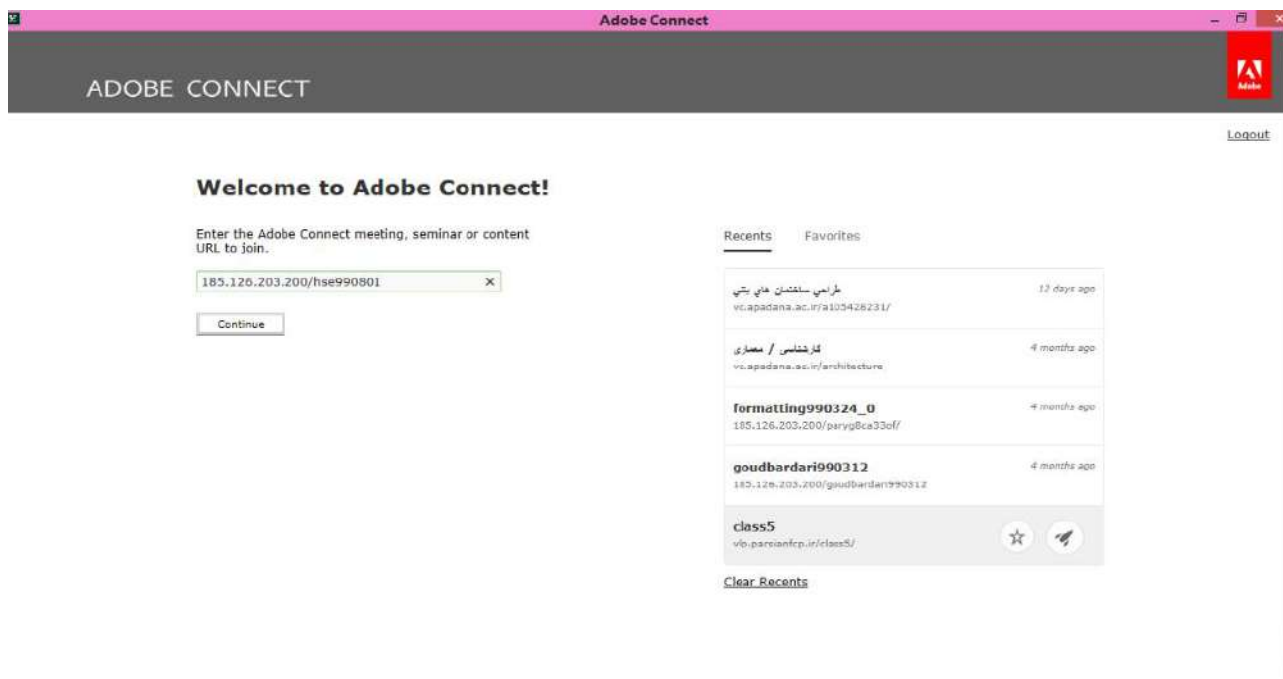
Adobe Connect

ADOBE CONNECT

Adobe

Logout

Welcome to Adobe Connect!

Enter the Adobe Connect meeting, seminar or content URL to join.

185.126.203.200/hse990801 ×

Continue

Recents Favorites

طراحي ساختمان هاي بتني 12 days ago
vc.apadana.ac.ir/a105428231/

کارشناسی / معماری 4 months ago
vc.apadana.ac.ir/architecture

formatting990324_0 4 months ago
185.126.203.200/paryg8ca33of/

goudbardari990312 4 months ago
185.126.203.200/goudbardari990312

class5
vb.parsianfcp.ir/class5/

Clear Recents